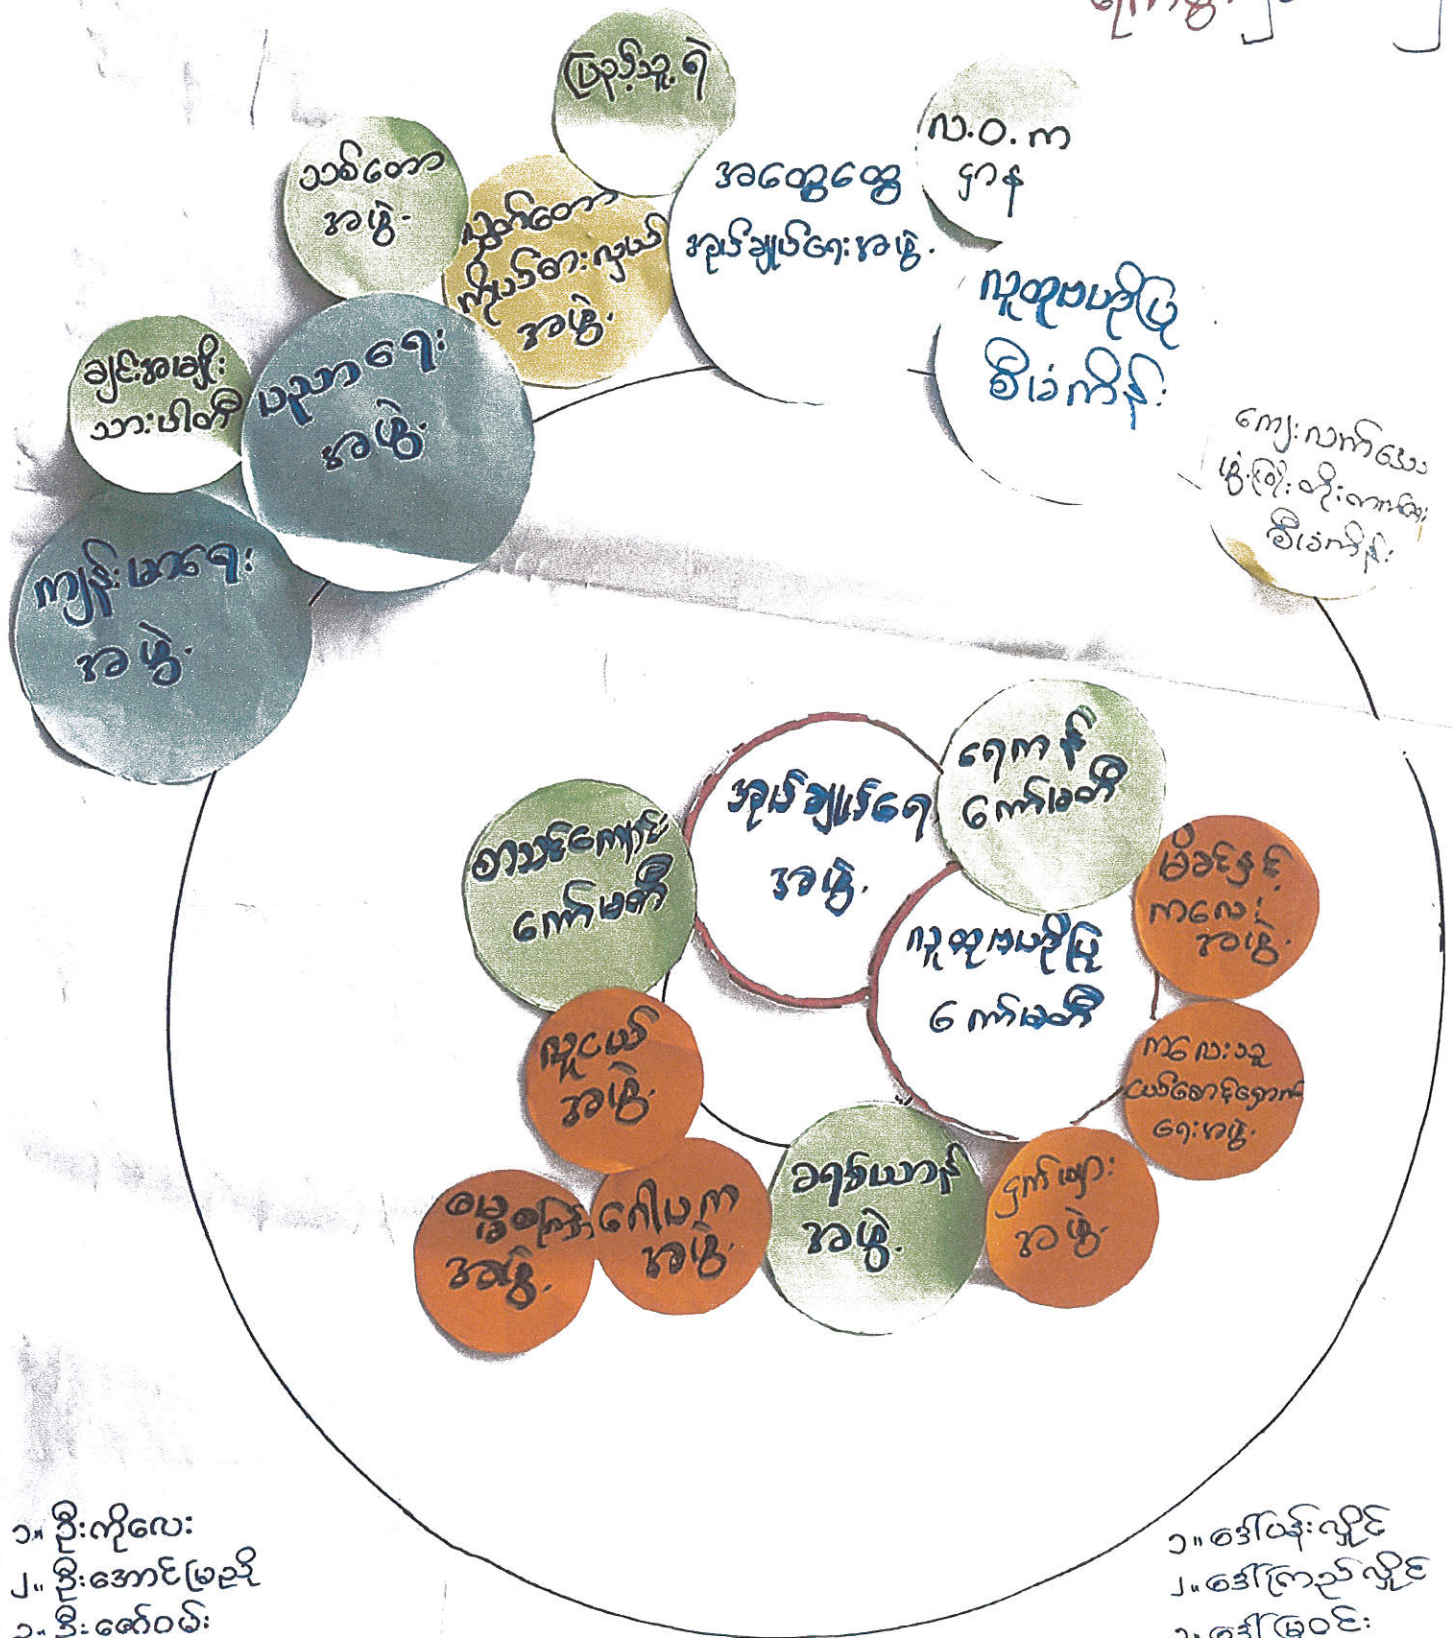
ပြည်သူ့ရဲ

ဘာသာရေး အဖွဲ့

ဘုန်းတော်ကြီးသင်ပညာရေး အဖွဲ့

အထွေထွေ အုပ်ချုပ်ရေးအဖွဲ့

လ.ဝ.က ဌာန

ကျန်းမာရေးဦးစီး ဌာန

ချင်းအမျိုးသားပါတီ

ပညာရေး အဖွဲ့

ကျန်းမာရေး အဖွဲ့

ကျေးလက်ဖွံ့ဖြိုးရေး စီမံကိန်း

ကျေးလက်ယာဉ် ဖွံ့ဖြိုးတိုးတက်ရေး စီမံကိန်း

အုပ်ချုပ်ရေး အဖွဲ့

ရေကန် ကော်မတီ

စာသင်ကျောင်း ကော်မတီ

မိခင်နှင့် ကလေး အဖွဲ့

ကျေးရွာဖွံ့ဖြိုး ကော်မတီ

လူငယ် အဖွဲ့

ကလေးသူငယ်စောင့်ရှောက်ရေးအဖွဲ့

အမျိုးသမီး အဖွဲ့

ဂေါပက အဖွဲ့

ခရစ်ယာန် အဖွဲ့

ဂျက်ဖျော့ အဖွဲ့

၁။ ဦးကိုလေး
၂။ ဦးအောင်မြင့်
၃။ ဦးဇော်ဝမ်း

၁။ ဒေါ်ယဉ်လှိုင်
၂။ ဒေါ်ကြည်လှိုင်
၃။ ဒေါ်မြဝင်း